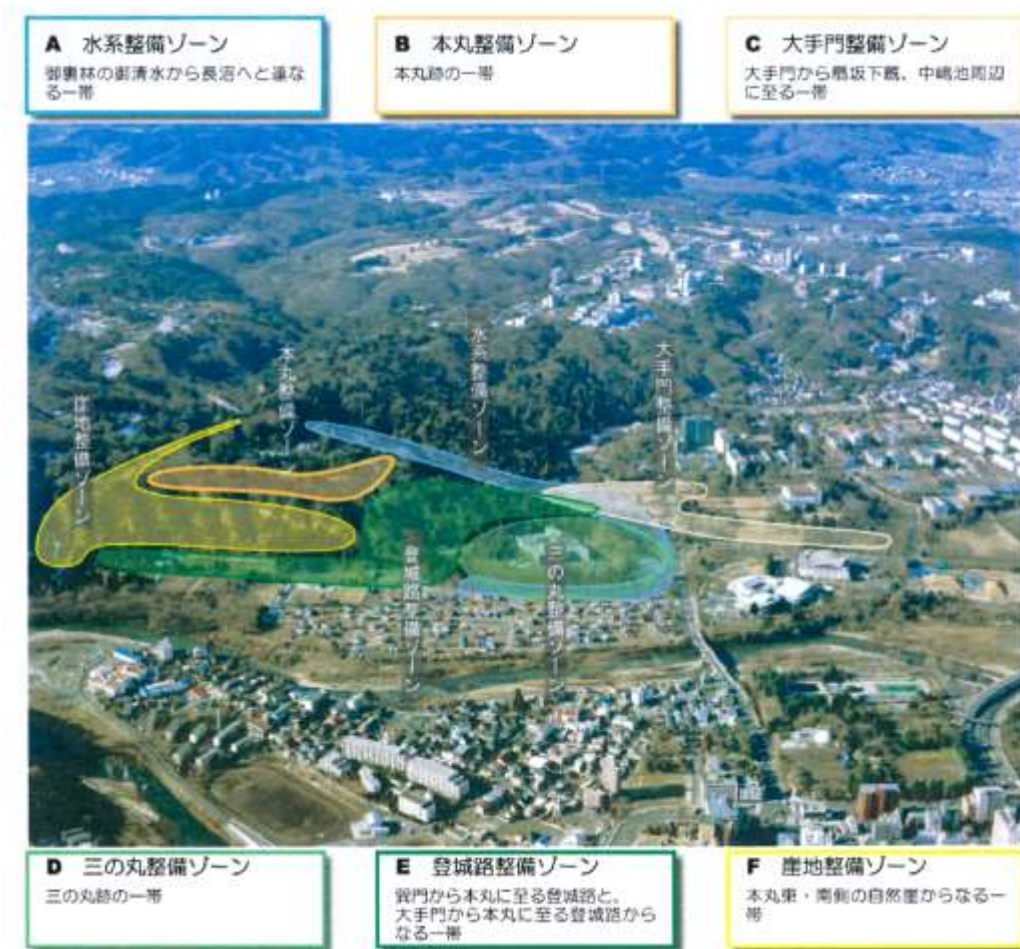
A 水系整備ゾーン
御裏林の御清水から長沼へと連なる一帯

B 本丸整備ゾーン
本丸跡の一帯

C 大手門整備ゾーン
大手門から扇坂下蔵、中島池周辺に至る一帯

崖地整備ゾーン

本丸整備ゾーン

水系整備ゾーン

大手門整備ゾーン

登城路整備ゾーン

三の丸整備ゾーン

D 三の丸整備ゾーン
三の丸跡の一帯

E 登城路整備ゾーン
巽門から本丸に至る登城路と、大手門から本丸に至る登城路からなる一帯

F 崖地整備ゾーン
本丸東・南側の自然崖からなる一帯